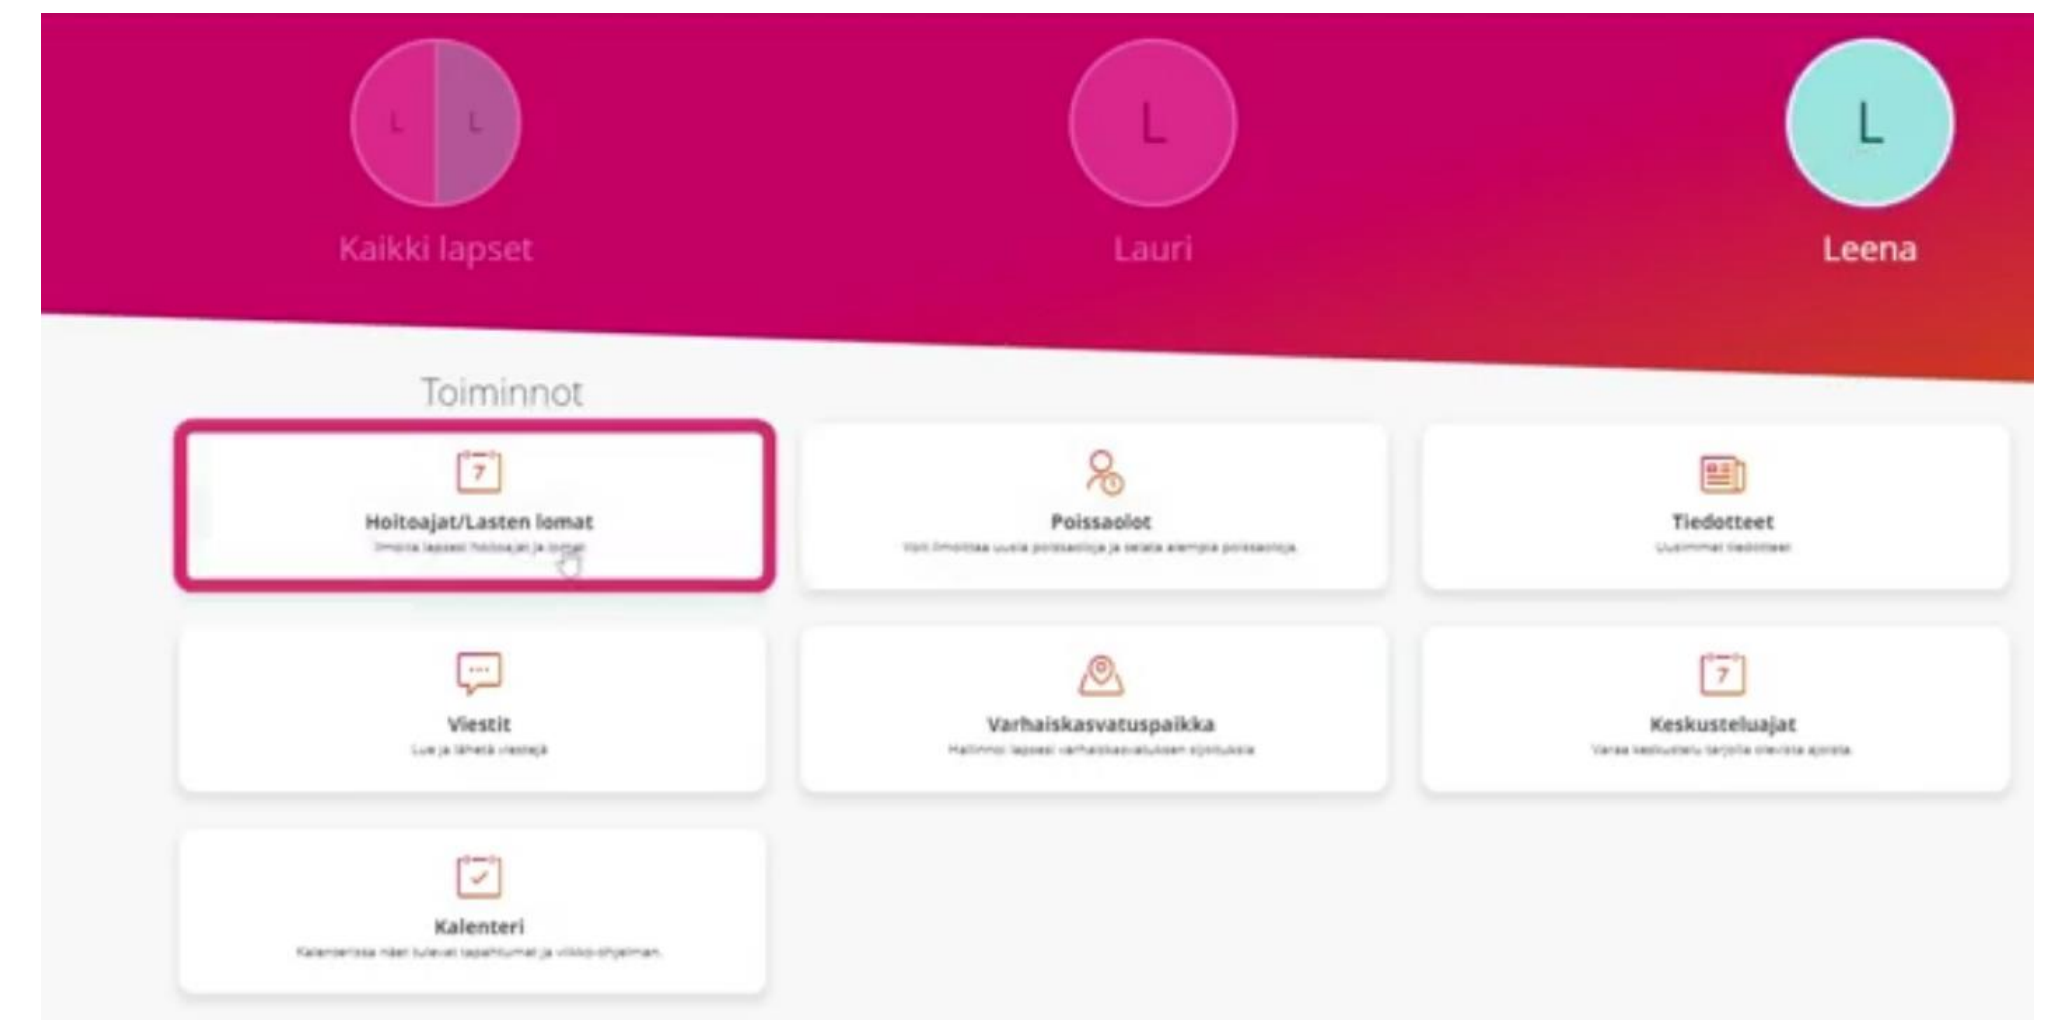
L L
Kaikki lapset

L
Lauri

L
Leena

Toiminnot

7
Hoitoajat/Lasten lomat
Ilmoita lapsesi hoitoajat ja lomat

Poissaolot
Voit ilmoittaa uusia poissaoloja ja selata aiempia poissaoloja.

Tiedotteet
Uusimmat tiedotteet

Viestit
Lue ja lähetä viestejä

Varhaiskasvatuspaikka
Hallinnoi lapsesi varhaiskasvatuksen sijoituksia

7
Keskusteluajat
Varaa keskustelu tarjolla olevista ajoista.

Kalenteri
Kalenterissa näet tulevat tapahtumat ja viikko-ohjelman.